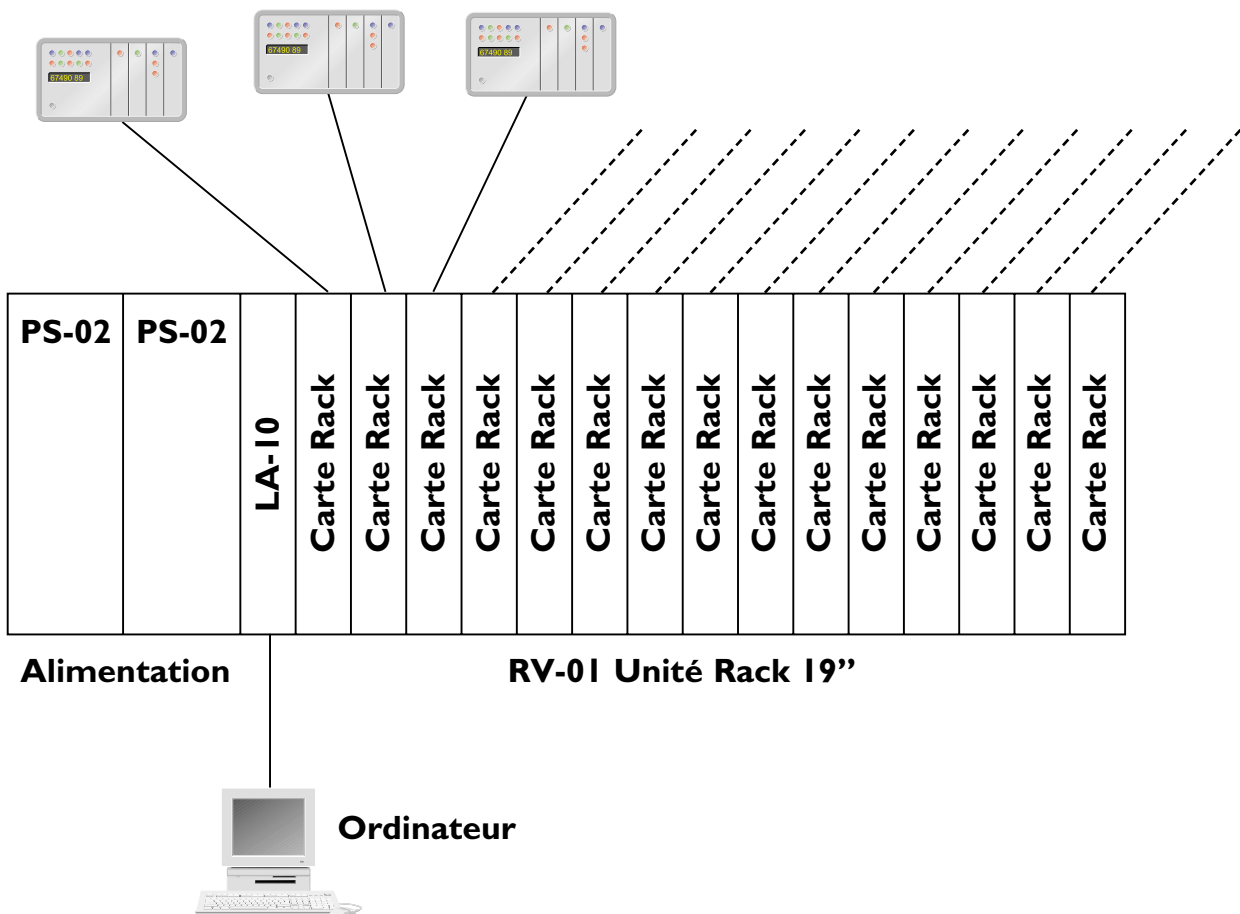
67490 89

67490 89

67490 89

PS-02 PS-02 LA-10 Carte Rack Carte Rack Carte Rack Carte Rack Carte Rack Carte Rack Carte Rack Carte Rack Carte Rack Carte Rack Carte Rack Carte Rack Carte Rack Carte Rack Carte Rack

Alimentation

RV-01 Unité Rack 19’’

Ordinateur